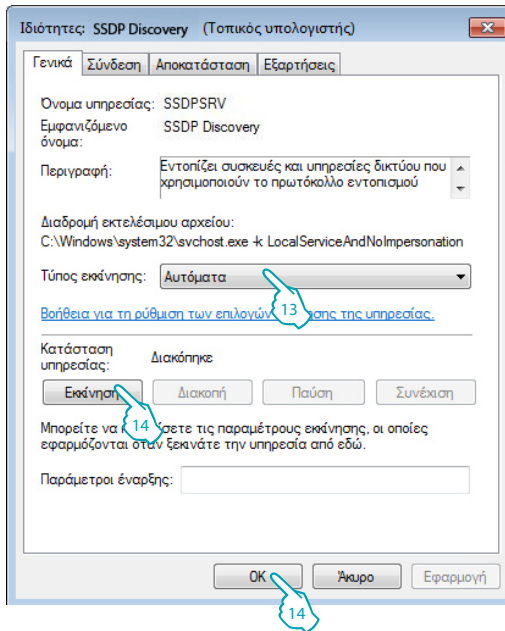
Ιδιότητες: SSDP Discovery (Τοπικός υπολογιστής)

Γενικά | Σύνδεση | Αποκατάσταση | Εξαρτήσεις

Όνομα υπηρεσίας: SSDPSRV

Εμφανιζόμενο όνομα: SSDP Discovery

Περιγραφή: Εντοπίζει συσκευές και υπηρεσίες δικτύου που χρησιμοποιούν το πρωτόκολλο εντοπισμού

Διαδρομή εκτελέσιμου αρχείου:
C:\Windows\system32\svchost.exe -k LocalServiceAndNoImpersonation

Τύπος εκκίνησης: Αυτόματα

13

Βοήθεια για τη ρύθμιση των επιλογώ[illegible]σης της υπηρεσίας.

Κατάσταση υπηρεσίας: Διακόπηκε

Εκκίνηση | Διακοπή | Παύση | Συνέχιση

14

Μπορείτε να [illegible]σετε τις παραμέτρους εκκίνησης, οι οποίες εφαρμόζονται όταν ξεκινάτε την υπηρεσία από εδώ.

Παράμετροι έναρξης:

OK | Άκυρο | Εφαρμογή

14